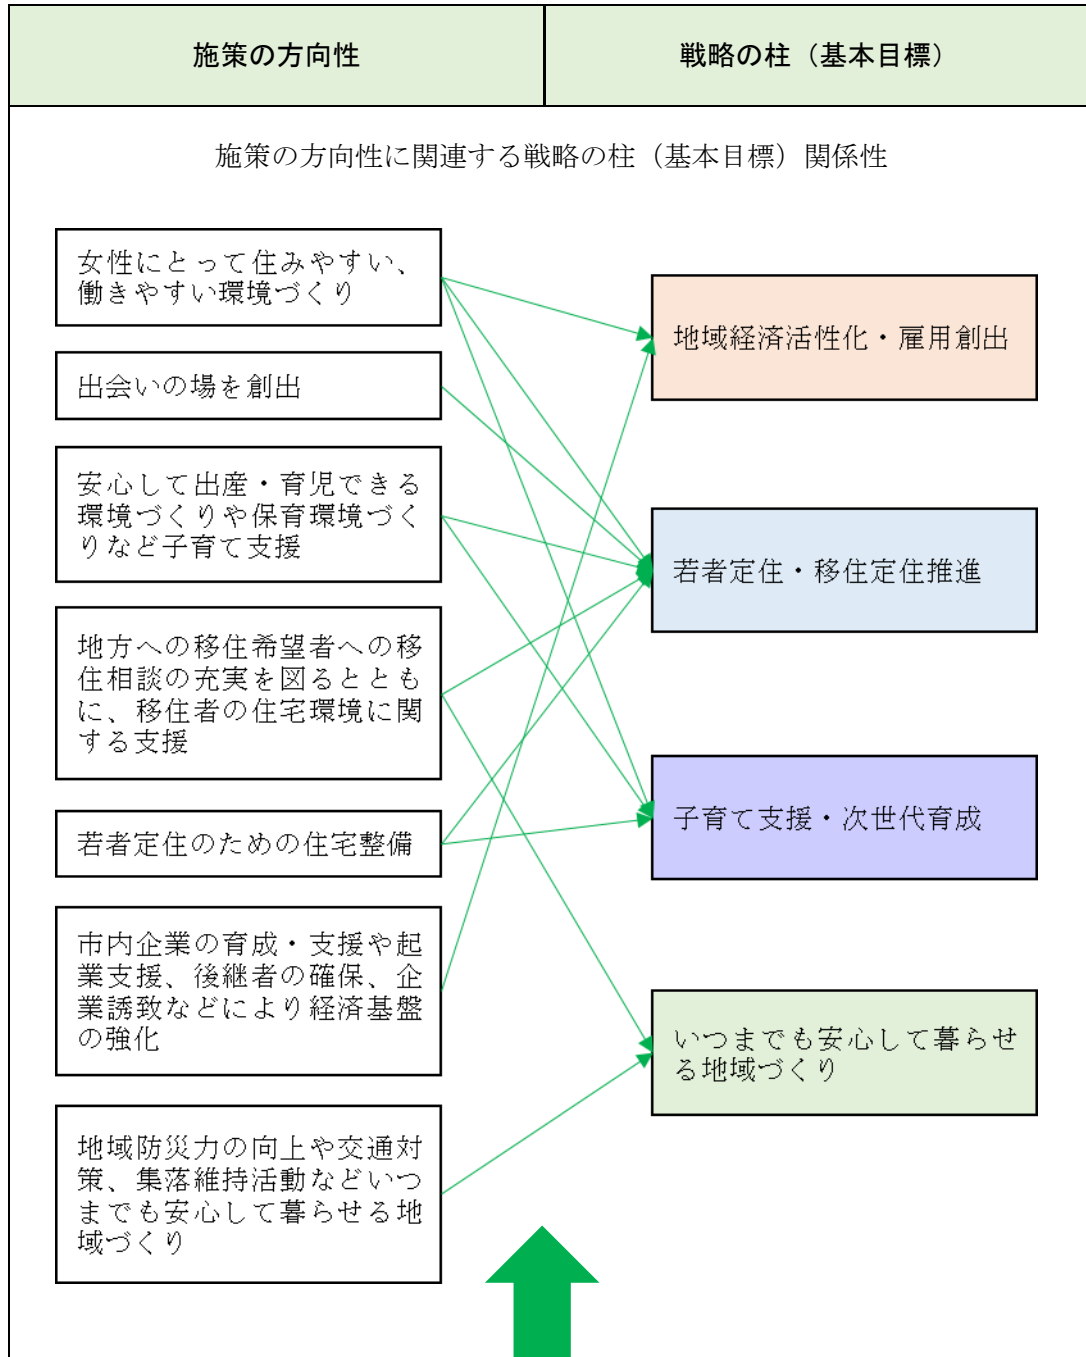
| 施策の方向性 | 戦略の柱（基本目標） |
|---|---|

施策の方向性に関連する戦略の柱（基本目標）関係性

女性にとって住みやすい、働きやすい環境づくり

出会いの場を創出

安心して出産・育児できる環境づくりや保育環境づくりなど子育て支援

地方への移住希望者への移住相談の充実を図るとともに、移住者の住宅環境に関する支援

若者定住のための住宅整備

市内企業の育成・支援や起業支援、後継者の確保、企業誘致などにより経済基盤の強化

地域防災力の向上や交通対策、集落維持活動などいつまでも安心して暮らせる地域づくり

地域経済活性化・雇用創出

若者定住・移住定住推進

子育て支援・次世代育成

いつまでも安心して暮らせる地域づくり